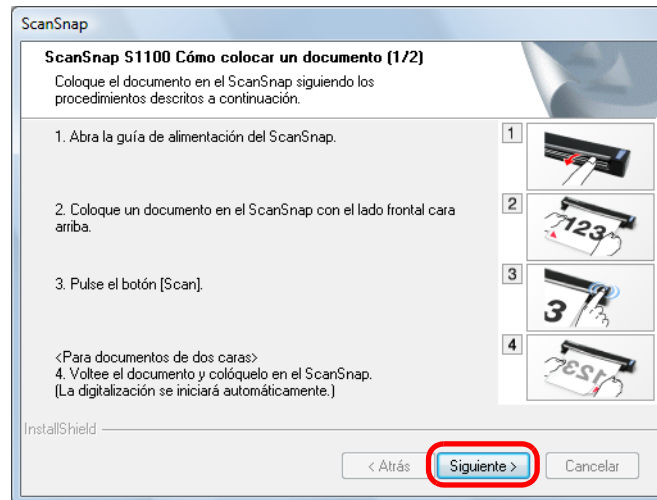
ScanSnap

ScanSnap S1100 Cómo colocar un documento (1/2)

Coloque el documento en el ScanSnap siguiendo los procedimientos descritos a continuación.

1. Abra la guía de alimentación del ScanSnap.

1

2. Coloque un documento en el ScanSnap con el lado frontal cara arriba.

2

123

3. Pulse el botón [Scan].

3

3

<Para documentos de dos caras>
4. Voltee el documento y colóquelo en el ScanSnap.
(La digitalización se iniciará automáticamente.)

4

123

InstallShield

< Atrás

Siguiente >

Cancelar